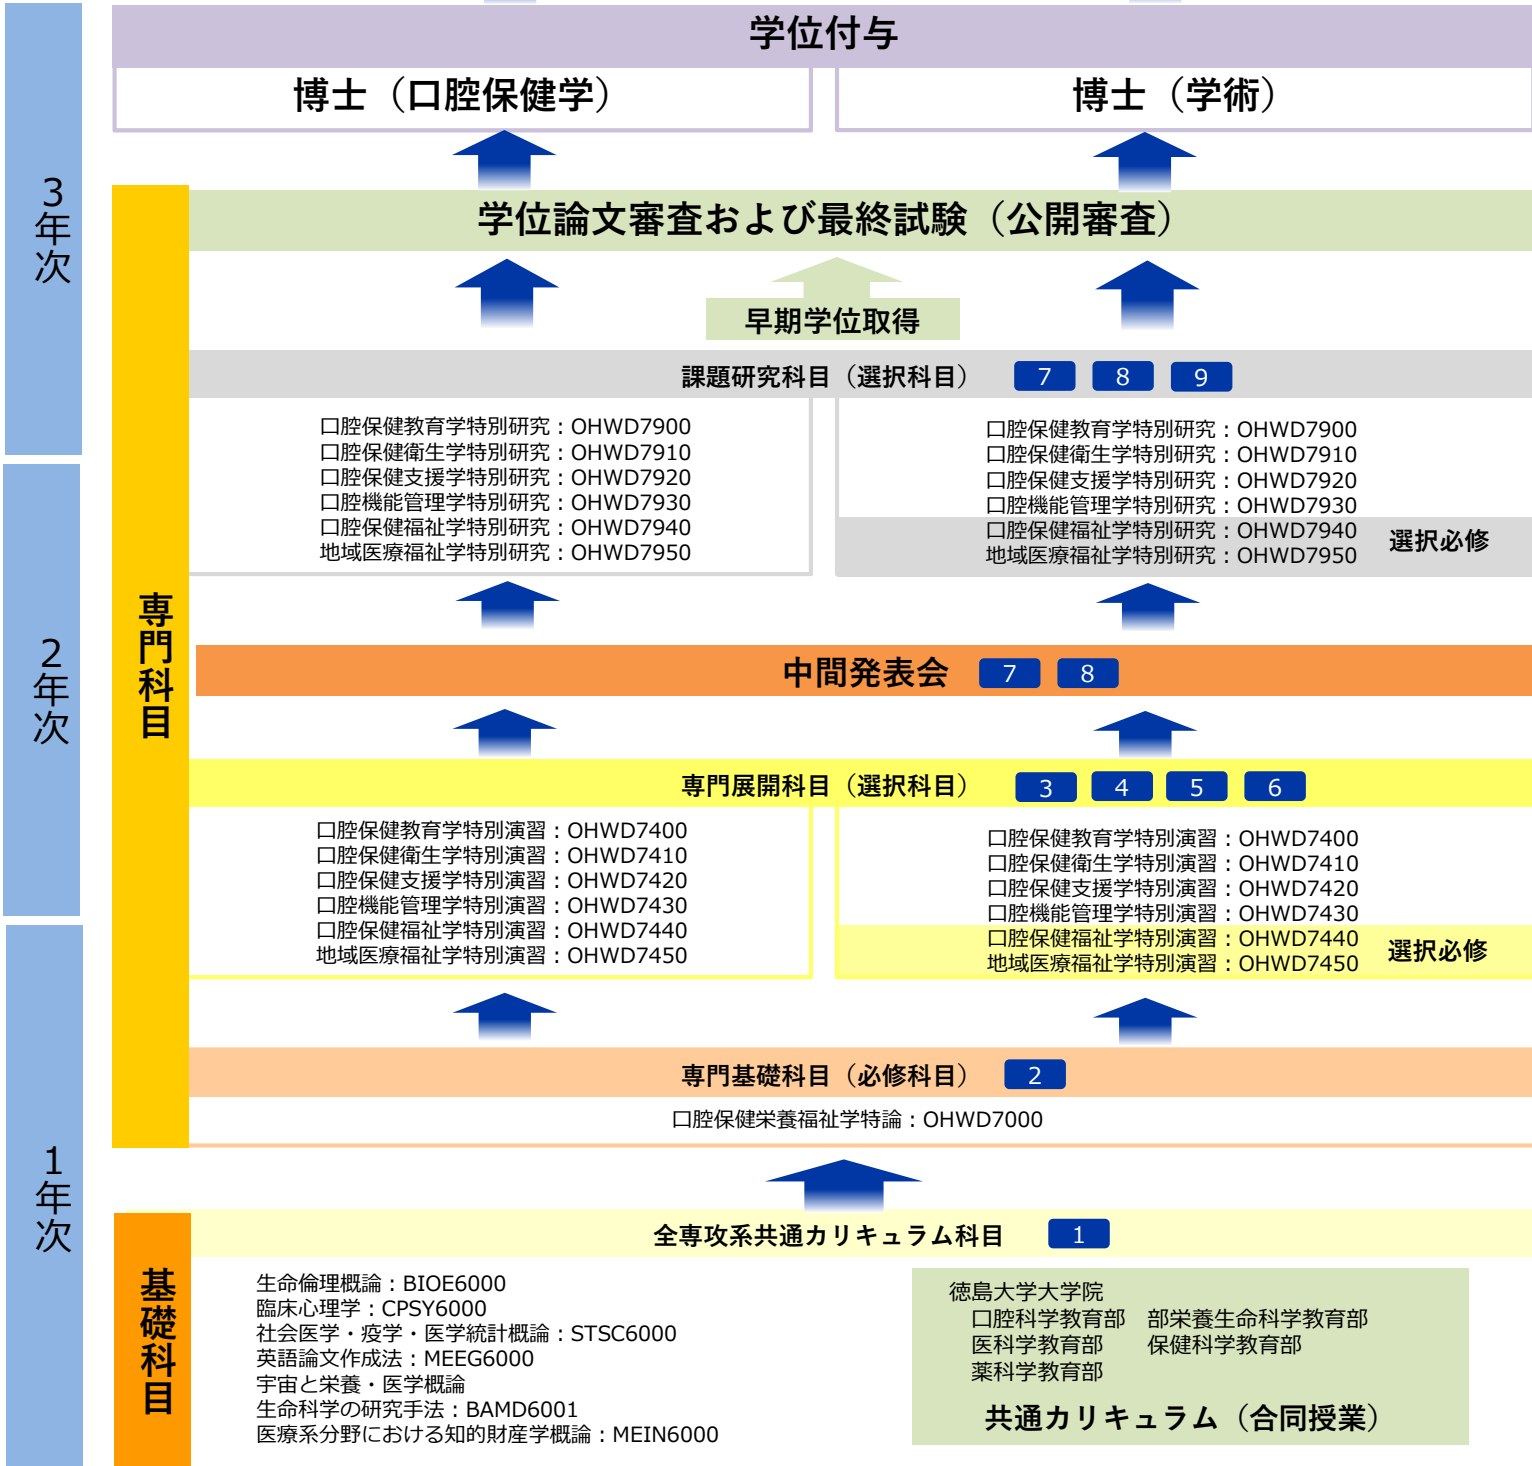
3年次

2年次

1年次

学位付与

博士（口腔保健学）

博士（学術）

学位論文審査および最終試験（公開審査）

早期学位取得

専門科目

課題研究科目（選択科目） 7 8 9

口腔保健教育学特別研究：OHWD7900
口腔保健衛生学特別研究：OHWD7910
口腔保健支援学特別研究：OHWD7920
口腔機能管理学特別研究：OHWD7930
口腔保健福祉学特別研究：OHWD7940
地域医療福祉学特別研究：OHWD7950

口腔保健教育学特別研究：OHWD7900
口腔保健衛生学特別研究：OHWD7910
口腔保健支援学特別研究：OHWD7920
口腔機能管理学特別研究：OHWD7930
口腔保健福祉学特別研究：OHWD7940
地域医療福祉学特別研究：OHWD7950
選択必修

中間発表会 7 8

専門展開科目（選択科目） 3 4 5 6

口腔保健教育学特別演習：OHWD7400
口腔保健衛生学特別演習：OHWD7410
口腔保健支援学特別演習：OHWD7420
口腔機能管理学特別演習：OHWD7430
口腔保健福祉学特別演習：OHWD7440
地域医療福祉学特別演習：OHWD7450

口腔保健教育学特別演習：OHWD7400
口腔保健衛生学特別演習：OHWD7410
口腔保健支援学特別演習：OHWD7420
口腔機能管理学特別演習：OHWD7430
口腔保健福祉学特別演習：OHWD7440
地域医療福祉学特別演習：OHWD7450
選択必修

専門基礎科目（必修科目） 2

口腔保健栄養福祉学特論：OHWD7000

基礎科目

全専攻系共通カリキュラム科目 1

生命倫理概論：BIOE6000
臨床心理学：CPSY6000
社会医学・疫学・医学統計概論：STSC6000
英語論文作成法：MEEG6000
宇宙と栄養・医学概論
生命科学の研究手法：BAMD6001
医療系分野における知的財産学概論：MEIN6000

徳島大学大学院
口腔科学教育部 部栄養生命科学教育部
医科学教育部 保健科学教育部
薬科学教育部
共通カリキュラム（合同授業）